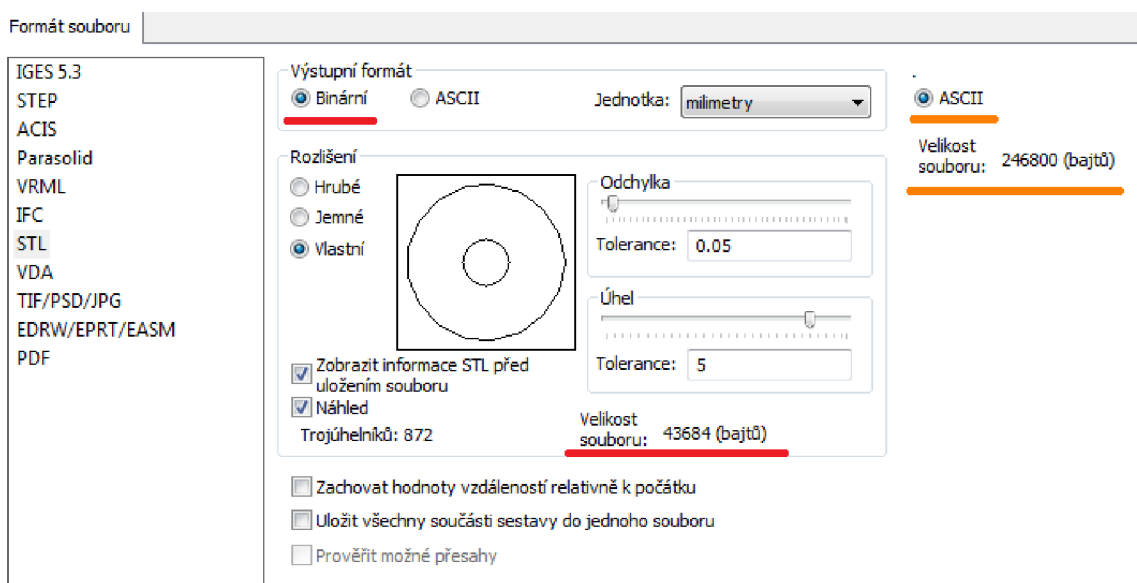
Formát souboru

IGES 5.3
STEP
ACIS
Parasolid
VRML
IFC
STL
VDA
TIF/PSD/JPG
EDRW/EPRT/EASM
PDF

Výstupní formát
Binární
ASCII
Jednotka: milimetry

Rozlišení
Hrubé
Jemné
Vlastní

Odchylka
Tolerance: 0.05

Úhel
Tolerance: 5

Zobrazit informace STL před uložením souboru
Náhled
Trojúhelníků: 872

Velikost souboru: 43684 (bajtů)

Zachovat hodnoty vzdáleností relativně k počátku
Uložit všechny součásti sestavy do jednoho souboru
Prověřit možné přesahy

ASCII
Velikost souboru: 246800 (bajtů)